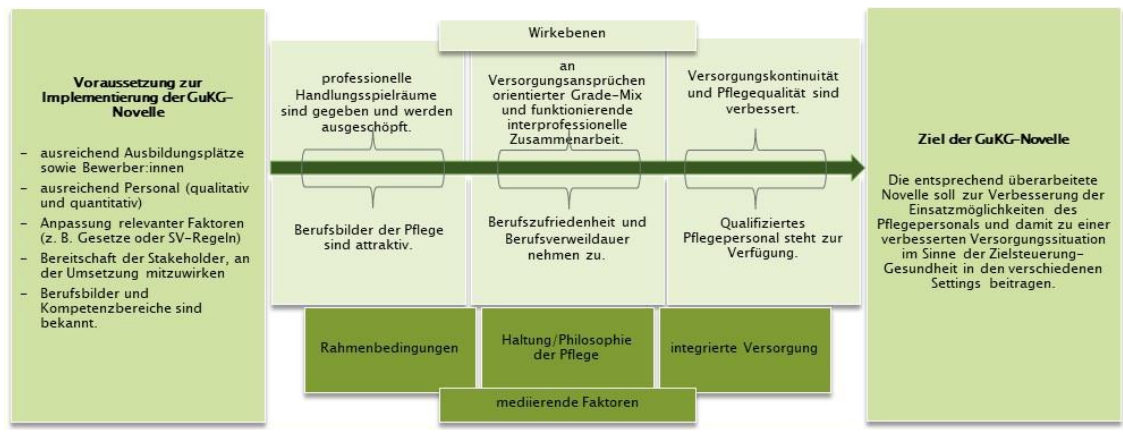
Voraussetzung zur Implementierung der GuKG-Novelle

- ausreichend Ausbildungsplätze sowie Bewerber:innen
- ausreichend Personal (qualitativ und quantitativ)
- Anpassung relevanter Faktoren (z. B. Gesetze oder SV-Regeln)
- Bereitschaft der Stakeholder, an der Umsetzung mitzuwirken
- Berufsbilder und Kompetenzbereiche sind bekannt.

Wirkebenen

professionelle Handlungsspielräume sind gegeben und werden ausgeschöpft.

an Versorgungsansprüchen orientierter Grade-Mix und funktionierende interprofessionelle Zusammenarbeit.

Versorgungskontinuität und Pflegequalität sind verbessert.

Berufsbilder der Pflege sind attraktiv.

Berufszufriedenheit und Berufsverweildauer nehmen zu.

Qualifiziertes Pflegepersonal steht zur Verfügung.

Rahmenbedingungen

Haltung/Philosophie der Pflege

integrierte Versorgung

mediierende Faktoren

Ziel der GuKG-Novelle

Die entsprechend überarbeitete Novelle soll zur Verbesserung der Einsatzmöglichkeiten des Pflegepersonals und damit zu einer verbesserten Versorgungssituation im Sinne der Zielsteuerung-Gesundheit in den verschiedenen Settings beitragen.